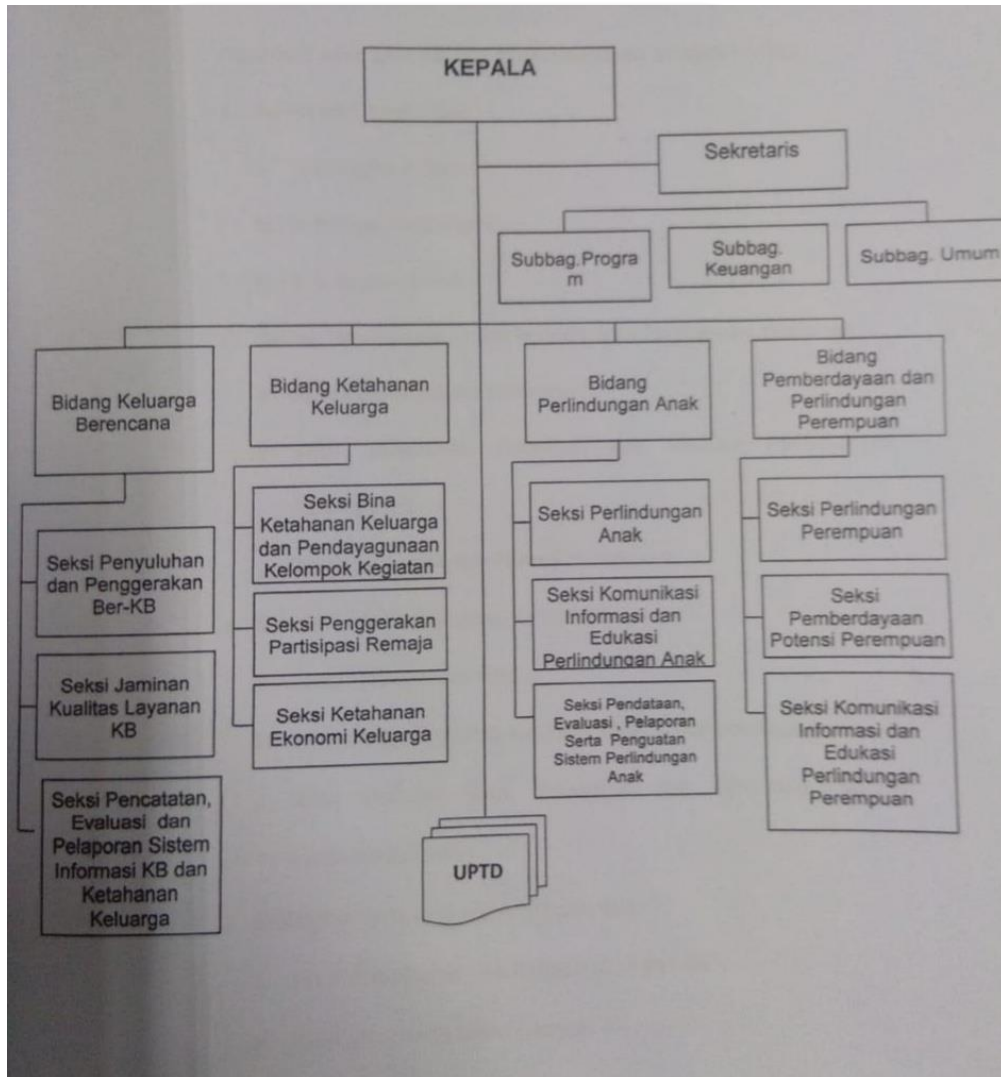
KEPALA

Sekretaris

Subbag.Progra m

Subbag. Keuangan

Subbag. Umum

Bidang Keluarga Berencana

Seksi Penyuluhan dan Penggerakan Ber-KB

Seksi Jaminan Kualitas Layanan KB

Seksi Pencatatan, Evaluasi dan Pelaporan Sistem Informasi KB dan Ketahanan Keluarga

Bidang Ketahanan Keluarga

Seksi Bina Ketahanan Keluarga dan Pendayagunaan Kelompok Kegiatan

Seksi Penggerakan Partisipasi Remaja

Seksi Ketahanan Ekonomi Keluarga

Bidang Perlindungan Anak

Seksi Perlindungan Anak

Seksi Komunikasi Informasi dan Edukasi Perlindungan Anak

Seksi Pendataan, Evaluasi , Pelaporan Serta Penguatan Sistem Perlindungan Anak

Bidang Pemberdayaan dan Perlindungan Perempuan

Seksi Perlindungan Perempuan

Seksi Pemberdayaan Potensi Perempuan

Seksi Komunikasi Informasi dan Edukasi Perlindungan Perempuan

UPTD